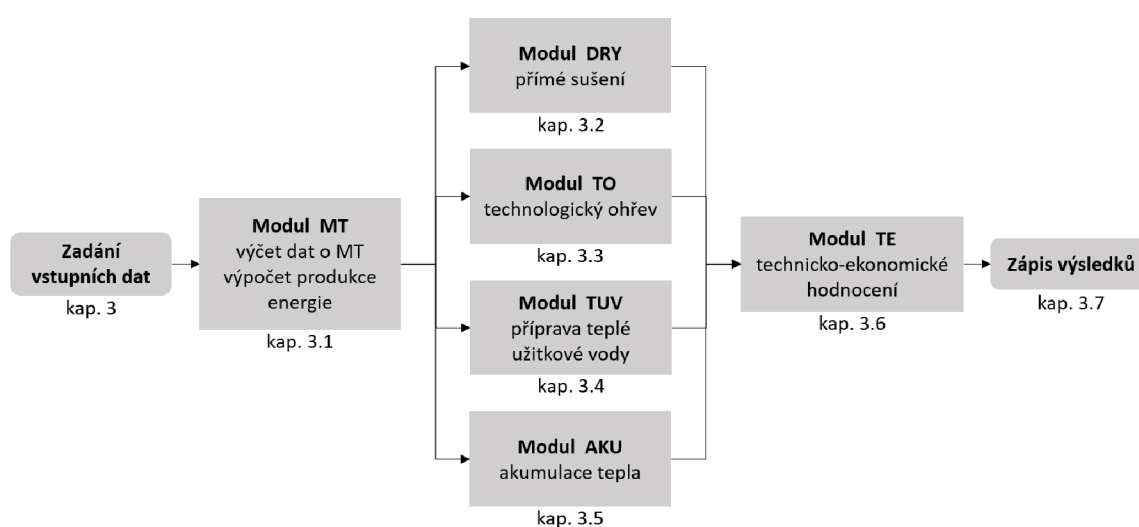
Zadání vstupních dat
kap. 3

Modul MT
výčet dat o MT
výpočet produkce energie
kap. 3.1

Modul DRY
přímé sušení
kap. 3.2

Modul TO
technologický ohřev
kap. 3.3

Modul TUV
příprava teplé užitkové vody
kap. 3.4

Modul AKU
akumulace tepla
kap. 3.5

Modul TE
technicko-ekonomické hodnocení
kap. 3.6

Zápis výsledků
kap. 3.7